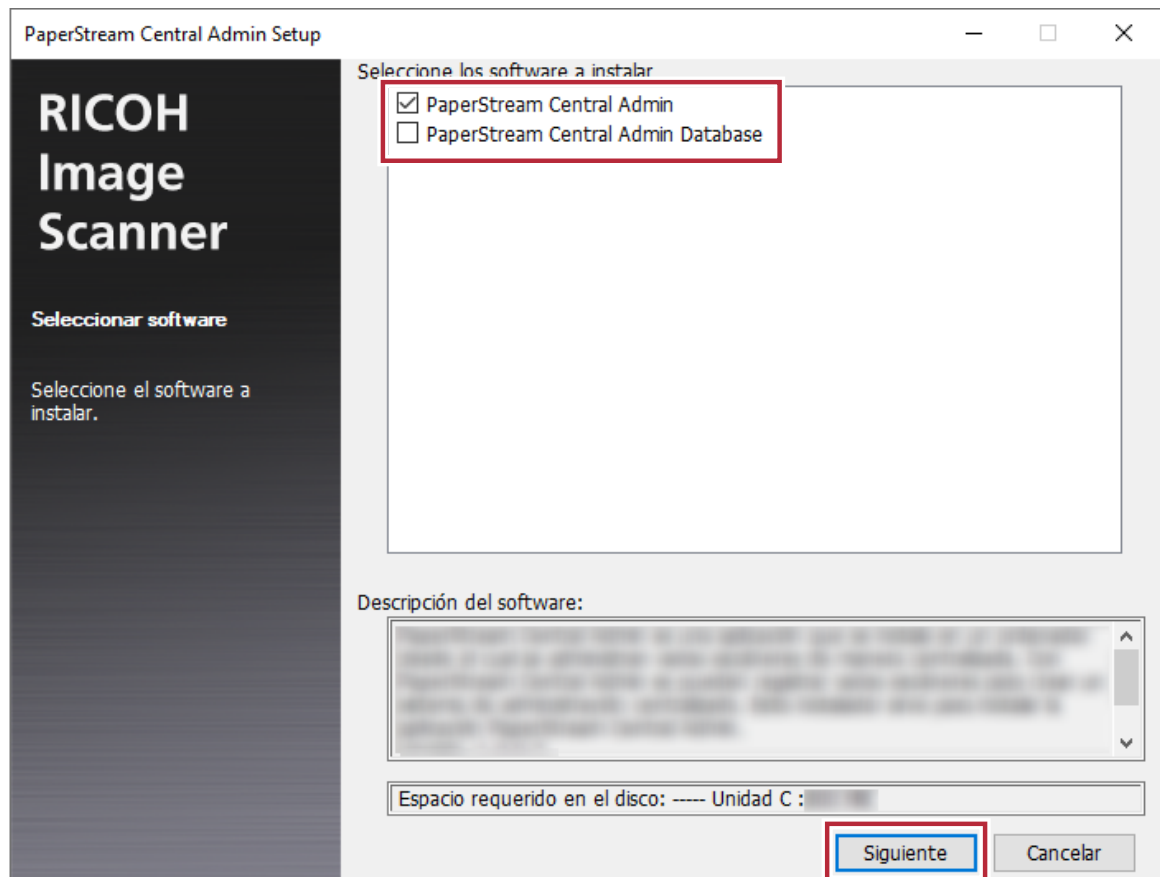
PaperStream Central Admin Setup

RICOH Image Scanner

Seleccionar software

Seleccione el software a instalar.

Seleccione los software a instalar

☑ PaperStream Central Admin
☐ PaperStream Central Admin Database

Descripción del software:

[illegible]

Espacio requerido en el disco: ----- Unidad C : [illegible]

Siguiente

Cancelar